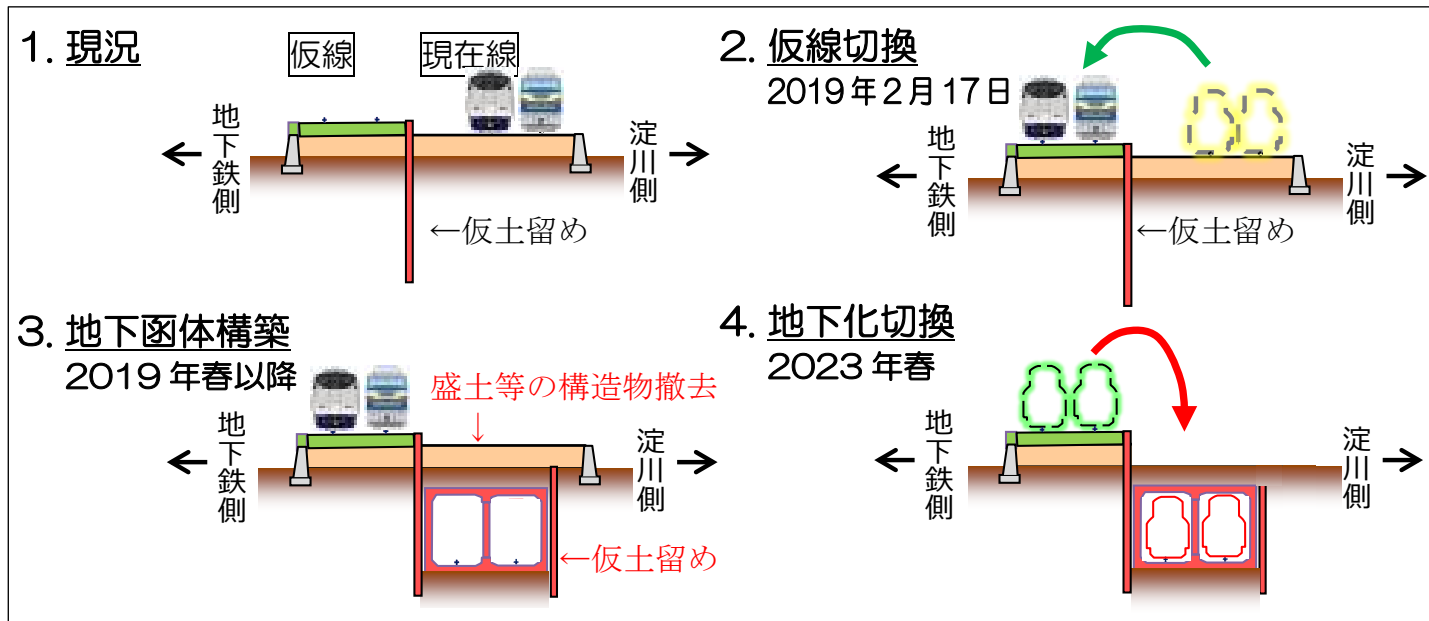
1. 現況

仮線

現在線

地下鉄側

淀川側

←仮土留め

2. 仮線切換

2019年2月17日

地下鉄側

淀川側

←仮土留め

3. 地下函体構築

2019年春以降

盛土等の構造物撤去

↓

地下鉄側

淀川側

←仮土留め

4. 地下化切換

2023年春

地下鉄側

淀川側